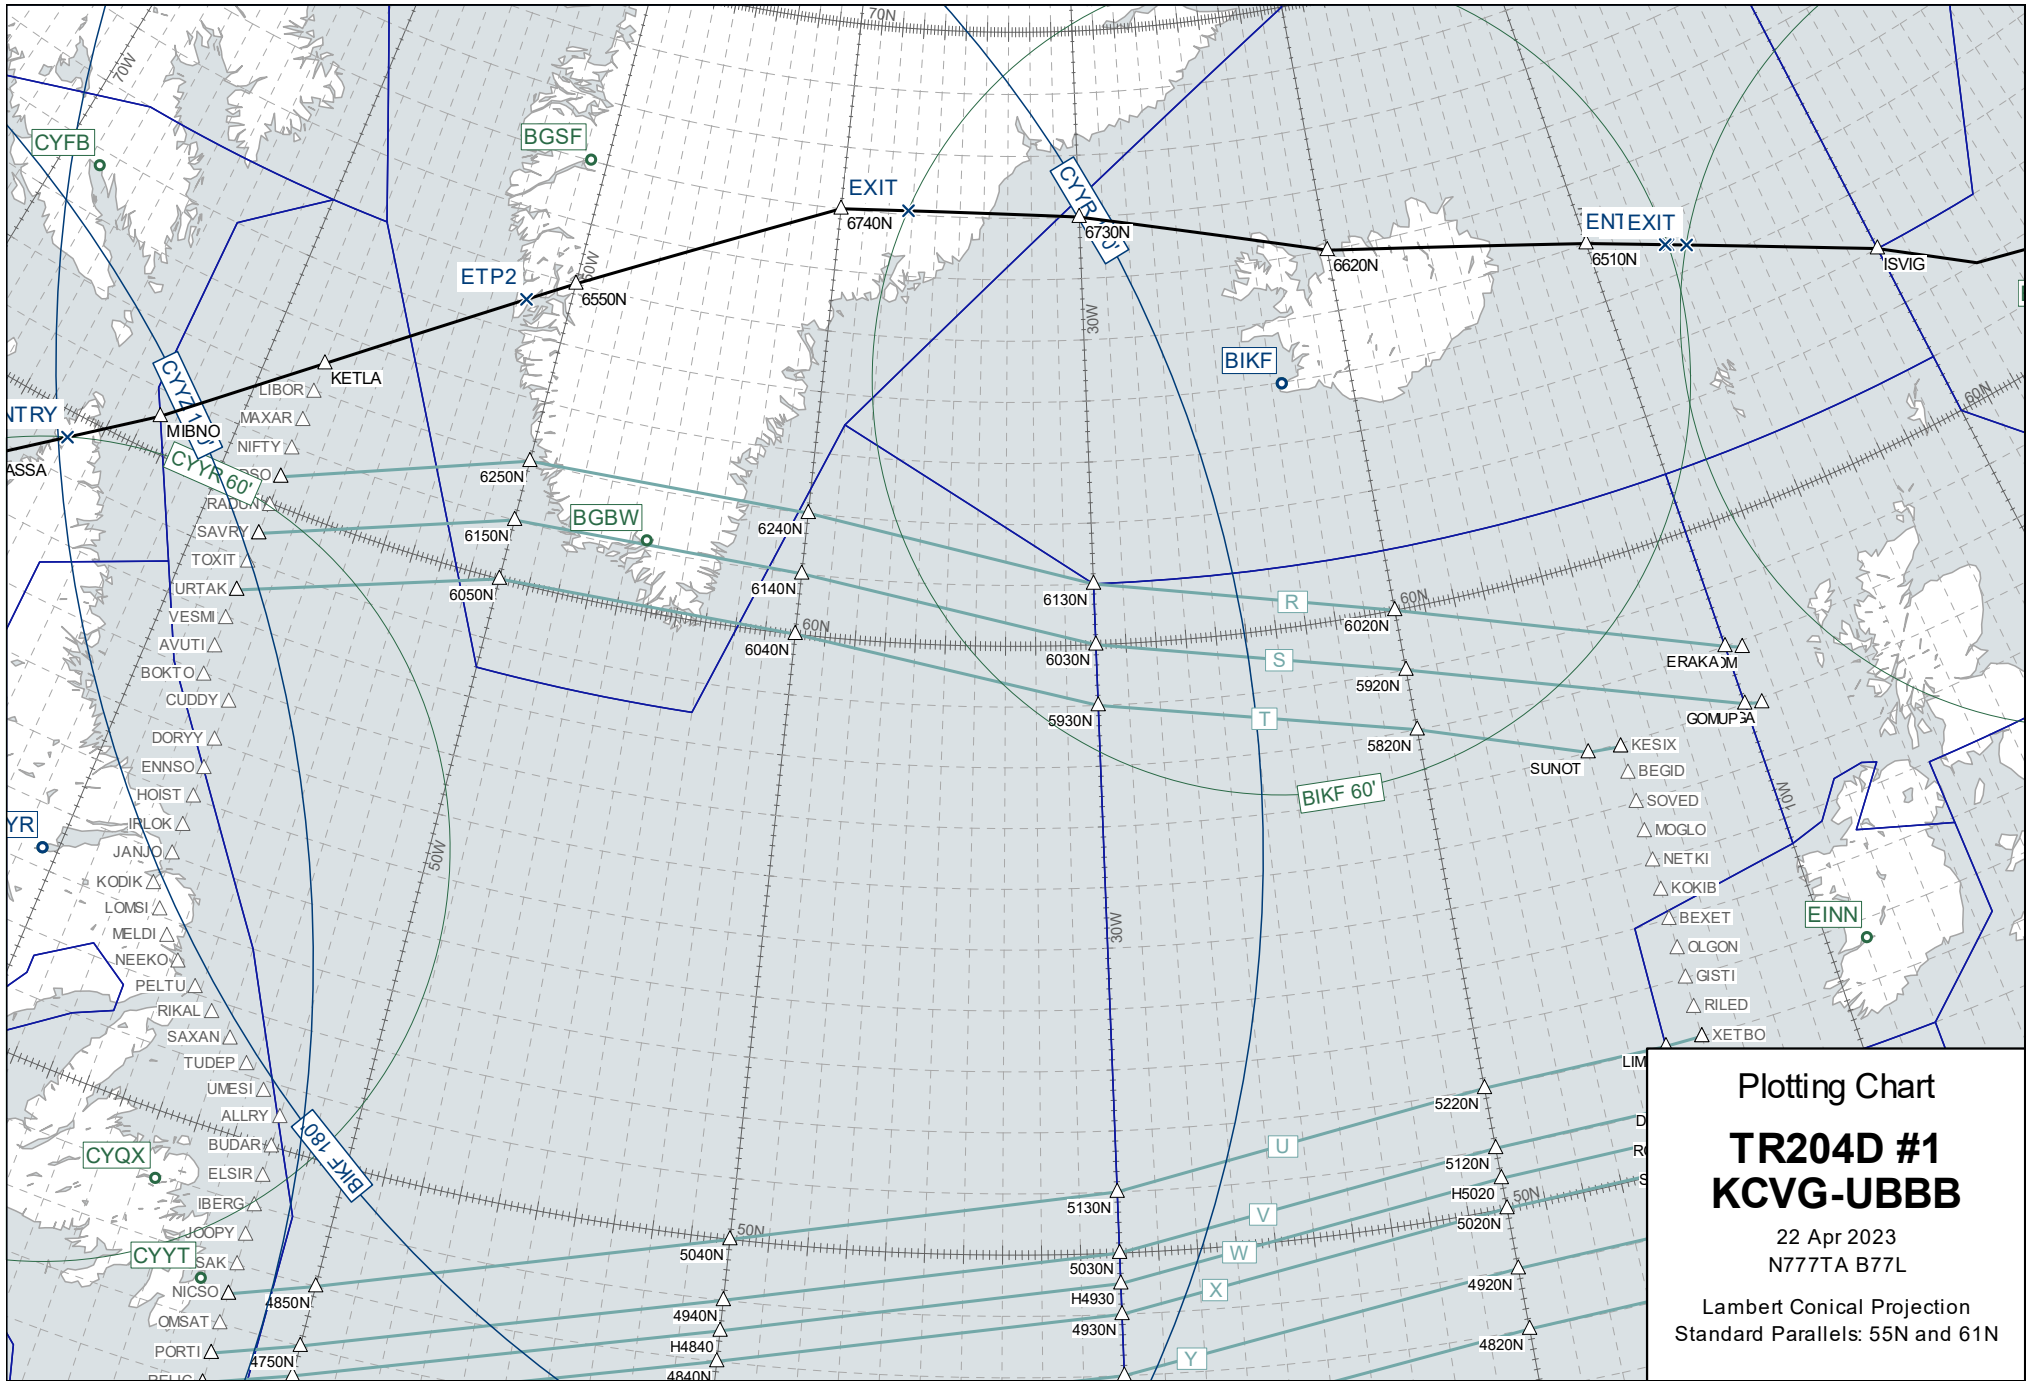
70N
70W
CYFB
BGSF
EXIT
6740N
CYYR
6730N
ENT EXIT
6620N
6510N
ISVIG
ETP2
6550N
60W
30W
BIKF
KETLA
LIBOR
MAXAR
NIFTY
CYZ
MIBNO
NTRY
ASSA
CYYR 60'
RADUN
SAVRY
TOXIT
URTAK
VESMI
AVUTI
BOKTO
CUDDY
DORYY
ENNSO
HOIST
IRLOK
JANJO
KODIK
LOMSI
MELDI
NEEKO
PELTU
RIKAL
SAXAN
TUDEP
UMESI
ALLRY
BUDAR
ELSIR
IBERG
JOOPY
SAK
NICSO
OMSAT
PORTI
6250N
6150N
6050N
BGBW
6240N
6140N
6040N
60N
6130N
6030N
5930N
R
S
T
6020N
5920N
5820N
60N
ERAKA
GOMUP
SUNOT
KESIX
BEGID
SOVED
MOGLO
NETKI
KOKIB
BEXET
OLGON
GISTI
RILED
XETBO
BIKF 60'
10W
EINN
YR
CYQX
CYYT
50W
30W
BIKF 180
50N
5040N
4850N
4750N
4940N
H4840
4840N
5130N
5030N
H4930
4930N
U
V
W
X
Y
5220N
5120N
H5020
5020N
50N
4920N
4820N
LIM
Plotting Chart
TR204D #1
KCVG-UBBB
22 Apr 2023
N777TA B77L
Lambert Conical Projection
Standard Parallels: 55N and 61N